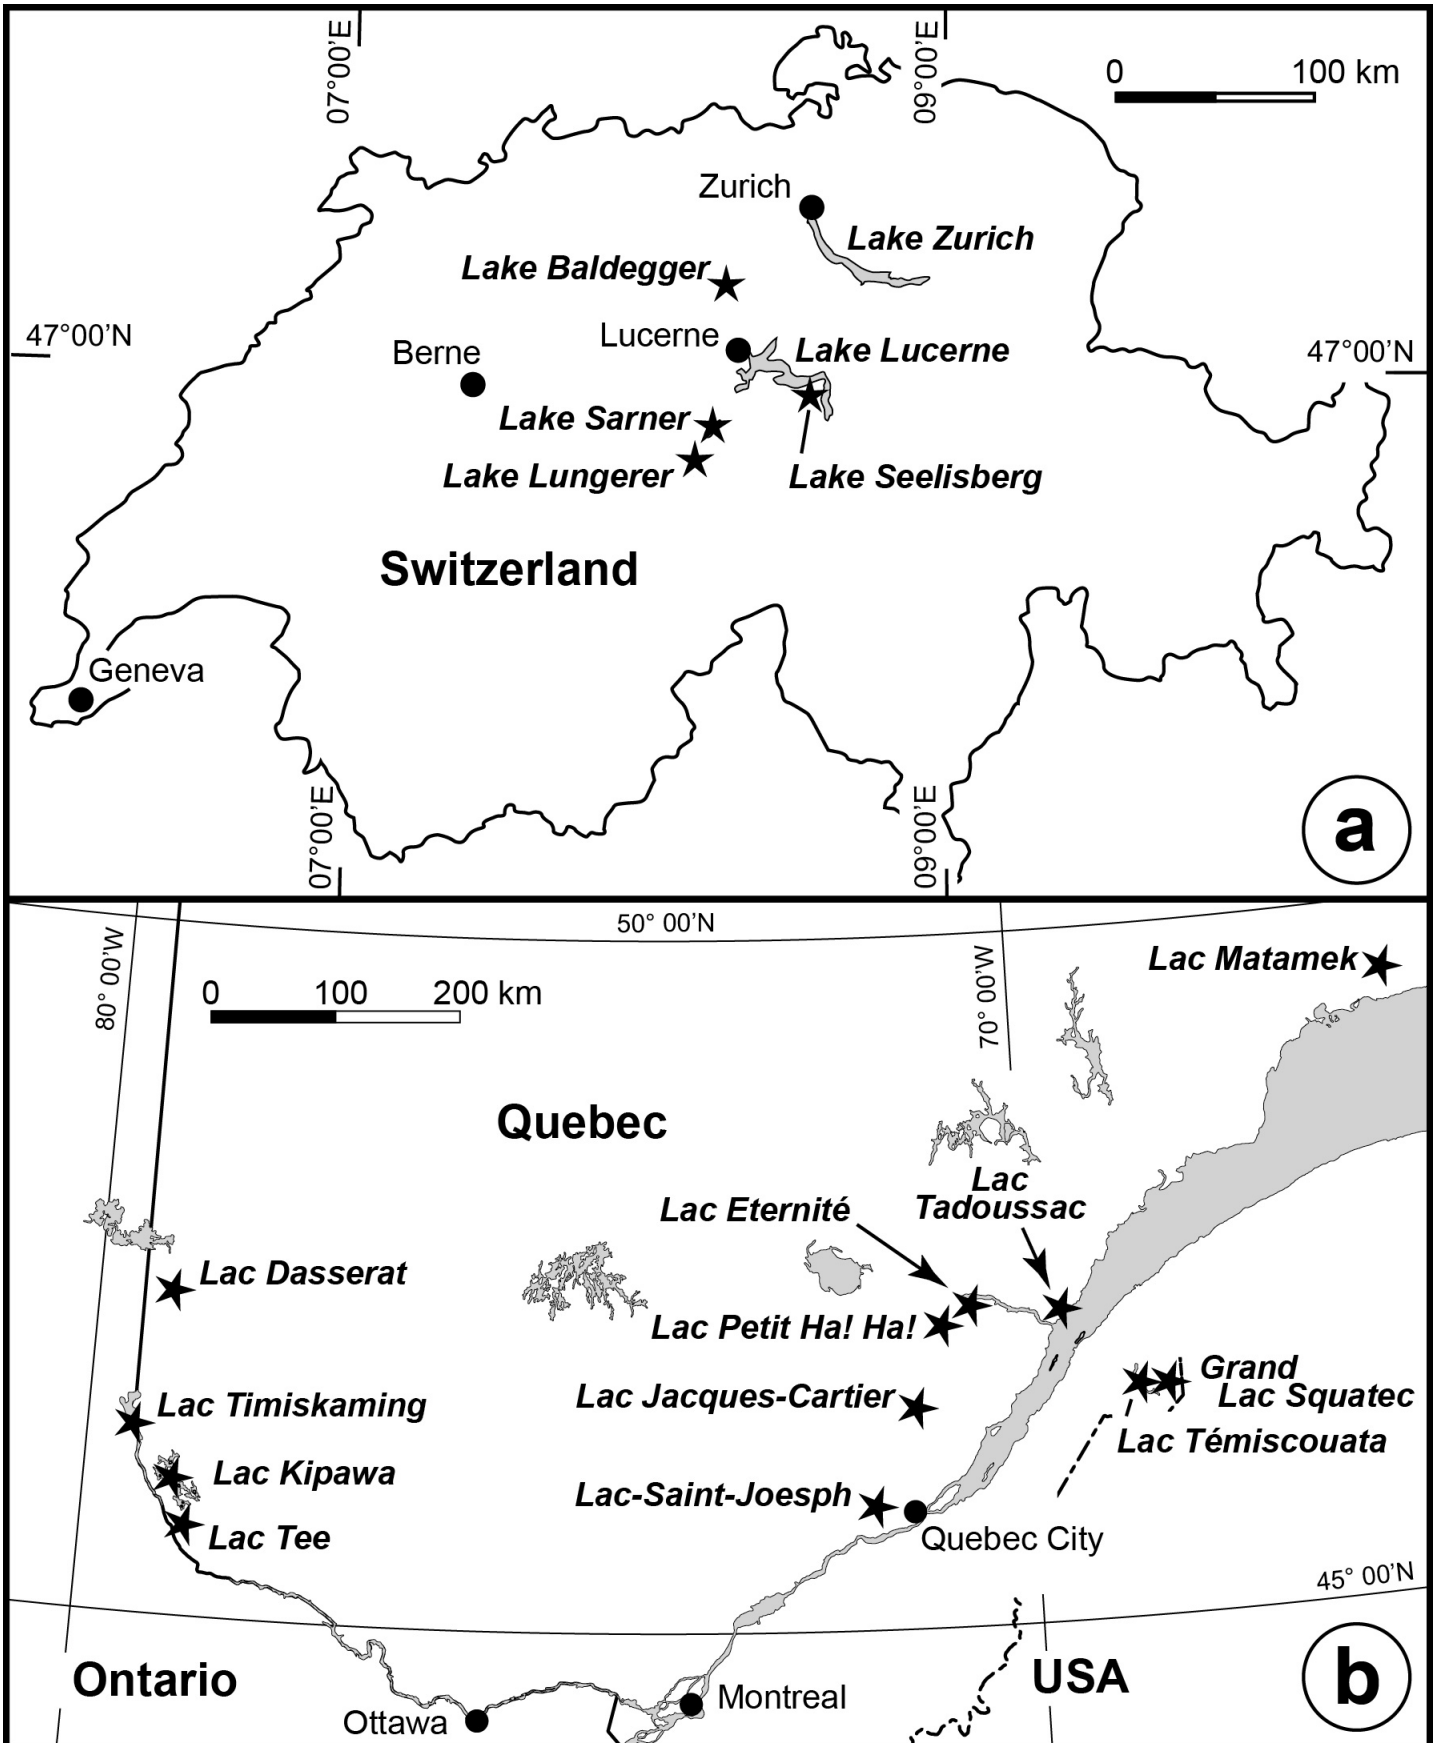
07°00'E
09°00'E
0
100 km
Zurich
Lake Zurich
Lake Baldegger
47°00'N
Lucerne
Lake Lucerne
47°00'N
Berne
Lake Sarner
Lake Lungerer
Lake Seelisberg
Switzerland
Geneva
07°00'E
09°00'E
a

50° 00'N
80° 00'W
70° 00'W
Lac Matamek
0
100
200 km
Quebec
Lac Tadoussac
Lac Eternité
Lac Dasserat
Lac Petit Ha! Ha!
Grand
Lac Squatec
Lac Timiskaming
Lac Jacques-Cartier
Lac Témiscouata
Lac Kipawa
Lac-Saint-Joesph
Lac Tee
Quebec City
45° 00'N
Ontario
USA
b
Montreal
Ottawa